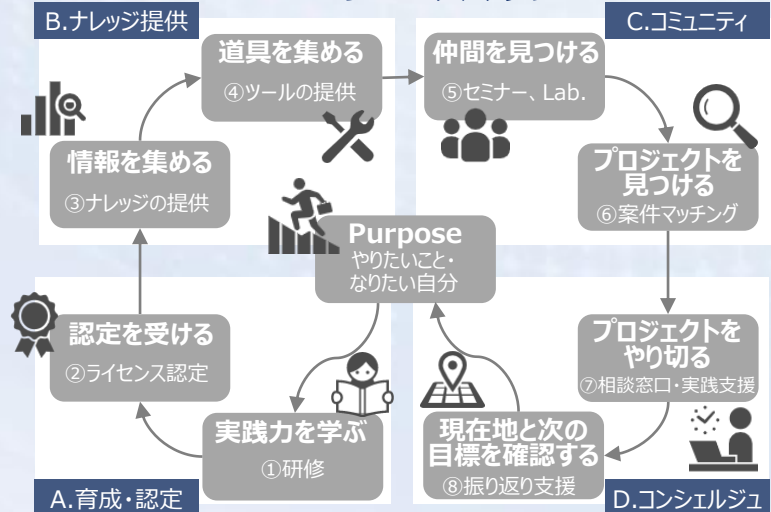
B.ナレッジ提供

C.コミュニティ

道具を集める
④ツールの提供

仲間を見つける
⑤セミナー、Lab.

情報を集める
③ナレッジの提供

プロジェクトを見つける
⑥案件マッチング

Purpose
やりたいこと・なりたい自分

認定を受ける
②ライセンス認定

プロジェクトをやり切る
⑦相談窓口・実践支援

実践力を学ぶ
①研修

現在地と次の目標を確認する
⑧振り返り支援

A.育成・認定

D.コンシェルジュ